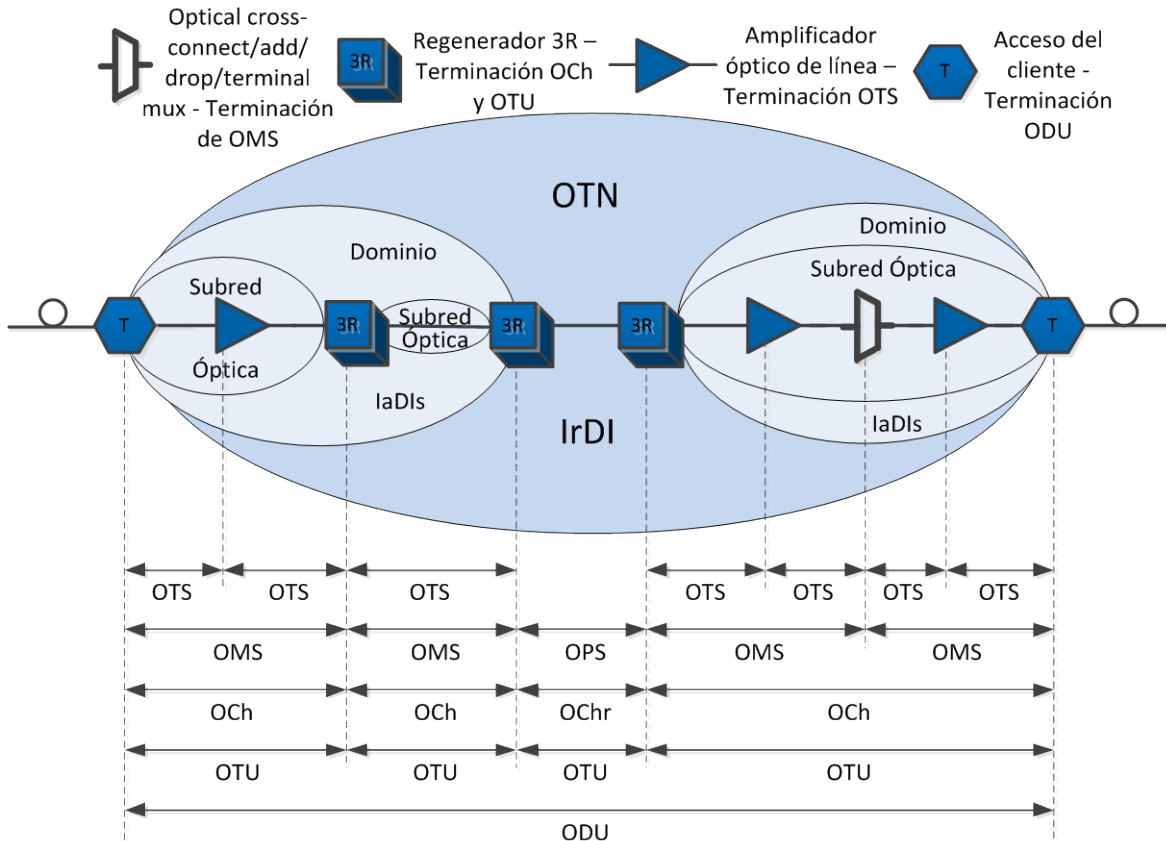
Optical cross-connect/add/drop/terminal mux - Terminación de OMS

3R

Regenerador 3R – Terminación OCh y OTU

Amplificador óptico de línea – Terminación OTS

T

Acceso del cliente - Terminación ODU

OTN

Dominio

Subred

Óptica

3R

Subred Óptica

3R

IaDIs

IrDI

3R

Dominio

Subred Óptica

IaDIs

T

T

OTS OTS OTS OTS OTS OTS OTS

OMS OMS OPS OMS OMS

OCh OCh OChr OCh

OTU OTU OTU OTU

ODU